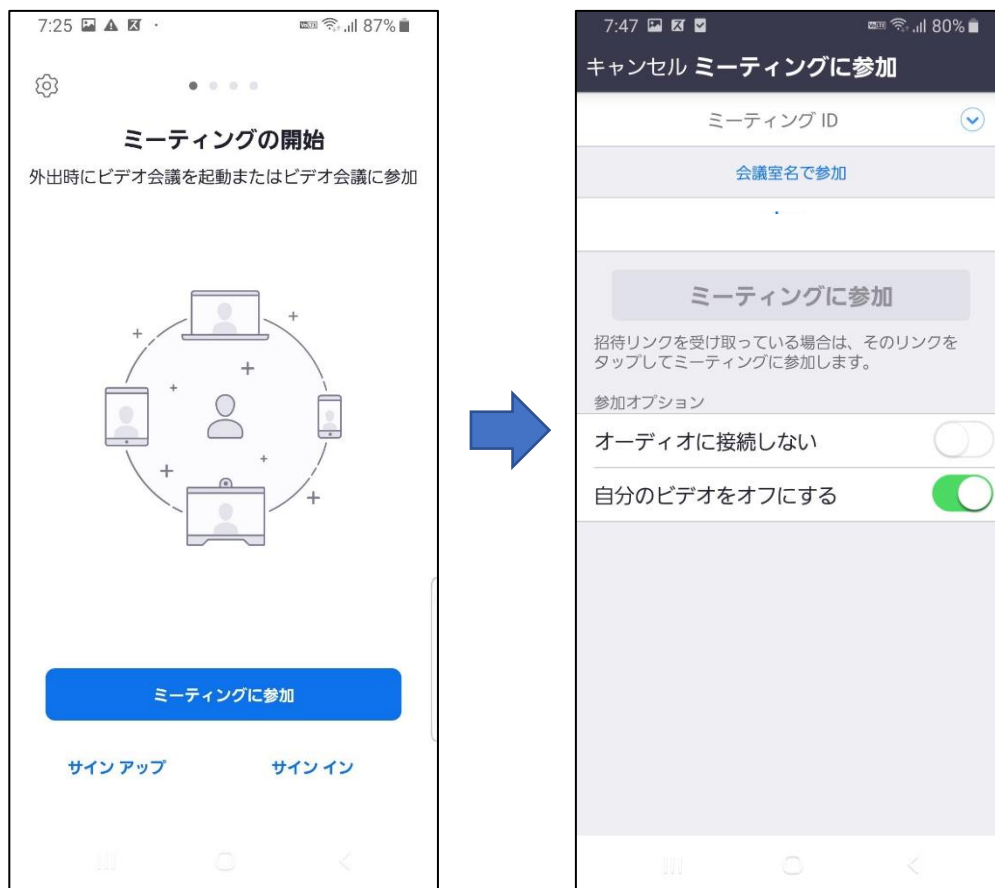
7:25 87%

ミーティングの開始

外出時にビデオ会議を起動またはビデオ会議に参加

ミーティングに参加

サイン アップ サイン イン

7:47 80%

キャンセル ミーティングに参加

ミーティング ID

会議室名で参加

ミーティングに参加

招待リンクを受け取っている場合は、そのリンクをタップしてミーティングに参加します。

参加オプション

オーディオに接続しない

自分のビデオをオフにする